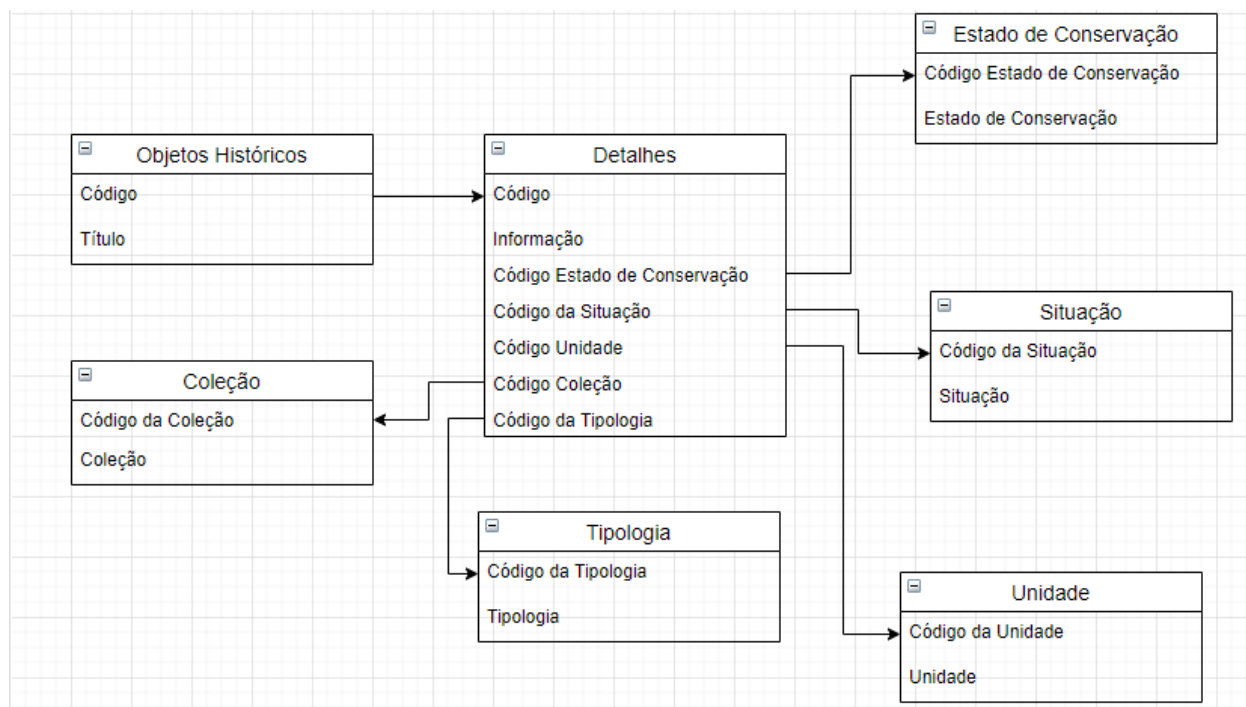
Estado de Conservação
Código Estado de Conservação
Estado de Conservação

Objetos Históricos
Código
Título

Detalhes
Código
Informação
Código Estado de Conservação
Código da Situação
Código Unidade
Código Coleção
Código da Tipologia

Situação
Código da Situação
Situação

Coleção
Código da Coleção
Coleção

Tipologia
Código da Tipologia
Tipologia

Unidade
Código da Unidade
Unidade